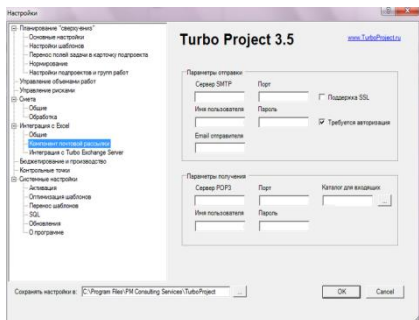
Настройки

Планирование "сверху-вниз"
Основные настройки
Настройки шаблонов
Перенос полей задачи в карточку подпроекта
Нормирование
Настройки подпроектов и групп работ
Управление объемами работ
Управление рисками
Сметы
Общие
Обработка
Интеграция с Excel
Общие
Компонент почтовой рассылки
Интеграция с Turbo Exchange Server
Бюджетирование и производство
Контрольные точки
Системные настройки
Активация
Оптимизация шаблонов
Перенос шаблонов
SQL
Обновления
О программе

Turbo Project 3.5

www.TurboProject.ru

Параметры отправки
Сервер SMTP
Порт
Поддержка SSL
Имя пользователя
Пароль
Требуется авторизация
Email отправителя

Параметры получения
Сервер POP3
Порт
Каталог для входящих
...
Имя пользователя
Пароль

Сохранять настройки в: C:\Program Files\PM Consulting Services\TurboProject ...

OK
Cancel